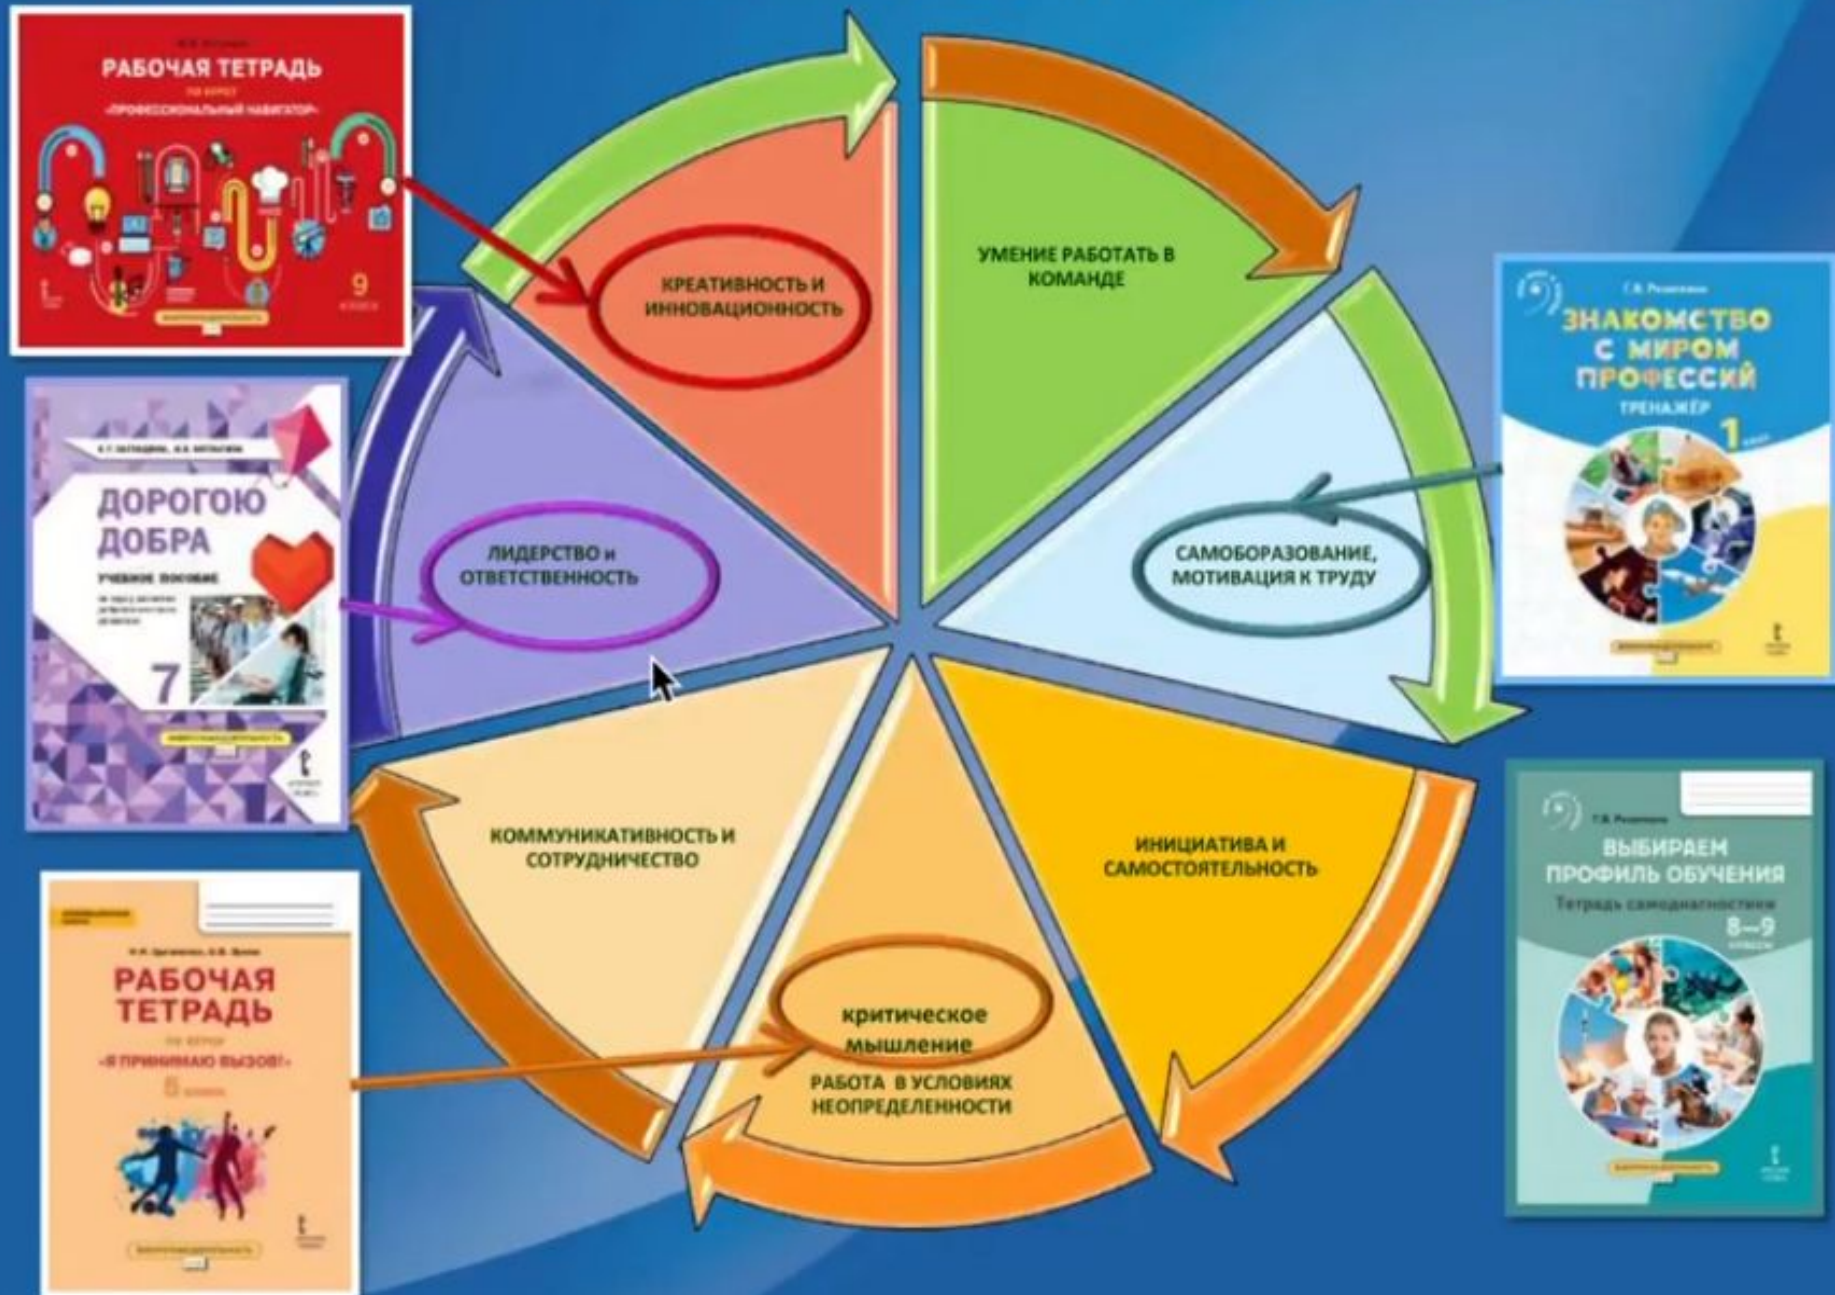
РАБОЧАЯ ТЕТРАДЬ
по курсу
«ПРОФЕССИОНАЛЬНЫЙ НАВИГАТОР»
9 класс

КРЕАТИВНОСТЬ И ИННОВАЦИОННОСТЬ

УМЕНИЕ РАБОТАТЬ В КОМАНДЕ

Г. В. Резапкина
ЗНАКОМСТВО С МИРОМ ПРОФЕССИЙ
ТРЕНАЖЁР
1 класс

ДОРОГОЮ ДОБРА
УЧЕБНОЕ ПОСОБИЕ
7

ЛИДЕРСТВО и ОТВЕТСТВЕННОСТЬ

САМОБОРАЗОВАНИЕ, МОТИВАЦИЯ К ТРУДУ

КОММУНИКАТИВНОСТЬ И СОТРУДНИЧЕСТВО

ИНИЦИАТИВА И САМОСТОЯТЕЛЬНОСТЬ

Г. В. Резапкина
ВЫБИРАЕМ ПРОФИЛЬ ОБУЧЕНИЯ
Тетрадь самодиагностики
8—9 классы

РАБОЧАЯ ТЕТРАДЬ
по курсу
«Я ПРИНИМАЮ ВЫЗОВ!»
5 класс

критическое мышление
РАБОТА В УСЛОВИЯХ НЕОПРЕДЕЛЕННОСТИ